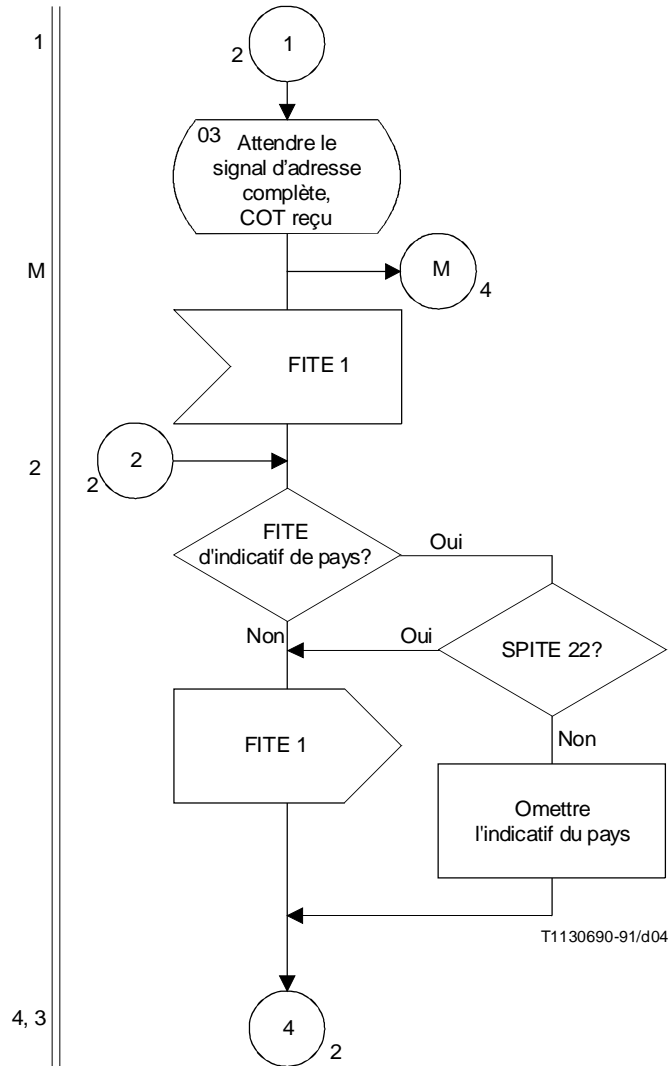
1

2 1

03 Attendre le signal d'adresse complète, COT reçu

M

M 4

FITE 1

2

2 2

FITE d'indicatif de pays?

Oui

Non

Oui

SPITE 22?

FITE 1

Non

Omettre l'indicatif du pays

T1130690-91/d04

4, 3

4 2